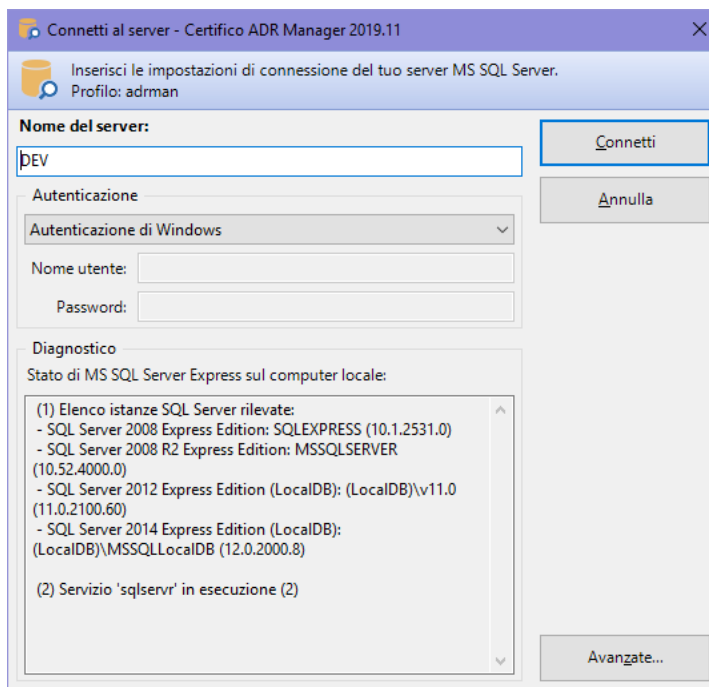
Connetti al server - Certifico ADR Manager 2019.11

Inserisci le impostazioni di connessione del tuo server MS SQL Server.
Profilo: adrman

Nome del server:

DEV

Connetti

Annulla

Autenticazione

Autenticazione di Windows

Nome utente:

Password:

Diagnostico

Stato di MS SQL Server Express sul computer locale:

(1) Elenco istanze SQL Server rilevate:
- SQL Server 2008 Express Edition: SQLEXPRESS (10.1.2531.0)
- SQL Server 2008 R2 Express Edition: MSSQLSERVER (10.52.4000.0)
- SQL Server 2012 Express Edition (LocalDB): (LocalDB)\v11.0 (11.0.2100.60)
- SQL Server 2014 Express Edition (LocalDB): (LocalDB)\MSSQLLocalDB (12.0.2000.8)

(2) Servizio 'sqlservr' in esecuzione (2)

Avanzate...